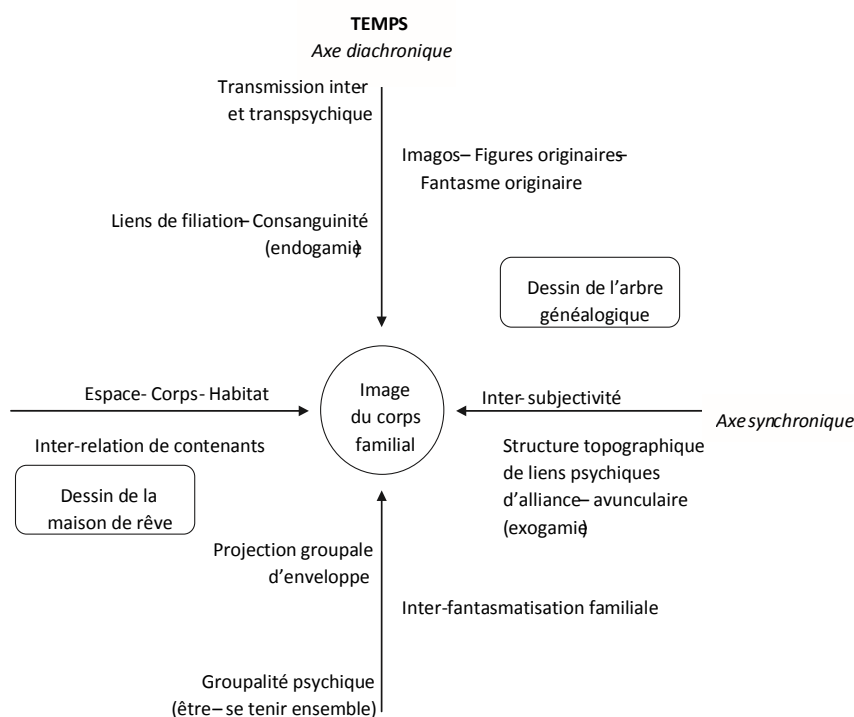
TEMPS
Axe diachronique

Transmission inter et transpsychique

Imagos – Figures originaires – Fantasme originaire

Liens de filiation – Consanguinité (endogamie)

Dessin de l'arbre généalogique

Espace - Corps - Habitat

Image du corps familial

Inter-subjectivité

Axe synchronique

Inter-relation de contenants

Structure topographique de liens psychiques d'alliance – avunculaire (exogamie)

Dessin de la maison de rêve

Projection groupale d'enveloppe

Inter-fantasmatisation familiale

Groupalité psychique (être – se tenir ensemble)